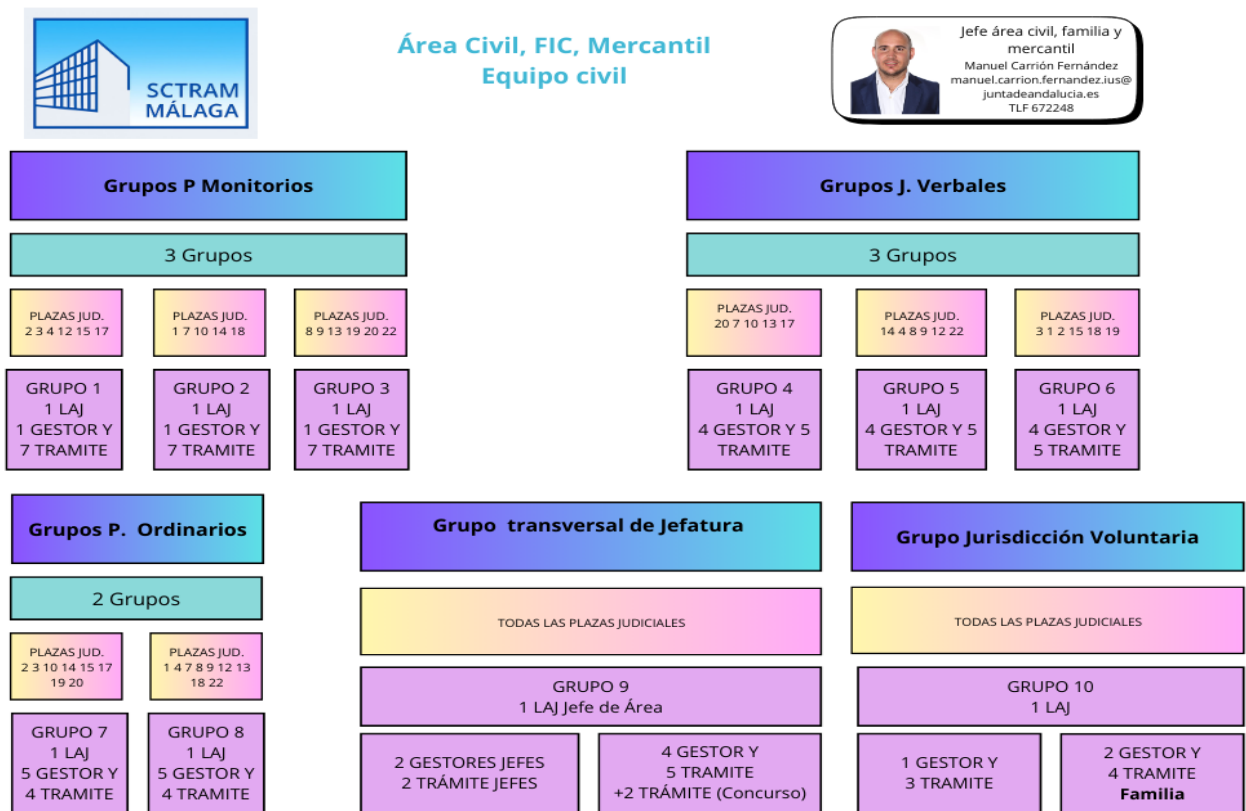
SCTRAM MÁLAGA

Área Civil, FIC, Mercantil
Equipo civil

Jefe área civil, familia y mercantil
Manuel Carrión Fernández
manuel.carrion.fernandez.ius@juntadeandalucia.es
TLF 672248

Grupos P Monitorios

3 Grupos

PLAZAS JUD. 2 3 4 12 15 17

PLAZAS JUD. 1 7 10 14 18

PLAZAS JUD. 8 9 13 19 20 22

GRUPO 1
1 LAJ
1 GESTOR Y 7 TRAMITE

GRUPO 2
1 LAJ
1 GESTOR Y 7 TRAMITE

GRUPO 3
1 LAJ
1 GESTOR Y 7 TRAMITE

Grupos J. Verbales

3 Grupos

PLAZAS JUD. 20 7 10 13 17

PLAZAS JUD. 14 4 8 9 12 22

PLAZAS JUD. 3 1 2 15 18 19

GRUPO 4
1 LAJ
4 GESTOR Y 5 TRAMITE

GRUPO 5
1 LAJ
4 GESTOR Y 5 TRAMITE

GRUPO 6
1 LAJ
4 GESTOR Y 5 TRAMITE

Grupos P. Ordinarios

2 Grupos

PLAZAS JUD. 2 3 10 14 15 17 19 20

PLAZAS JUD. 1 4 7 8 9 12 13 18 22

GRUPO 7
1 LAJ
5 GESTOR Y 4 TRAMITE

GRUPO 8
1 LAJ
5 GESTOR Y 4 TRAMITE

Grupo transversal de Jefatura

TODAS LAS PLAZAS JUDICIALES

GRUPO 9
1 LAJ Jefe de Área

2 GESTORES JEFES
2 TRÁMITE JEFES

4 GESTOR Y
5 TRAMITE
+2 TRÁMITE (Concurso)

Grupo Jurisdicción Voluntaria

TODAS LAS PLAZAS JUDICIALES

GRUPO 10
1 LAJ

1 GESTOR Y
3 TRAMITE

2 GESTOR Y
4 TRAMITE
Familia